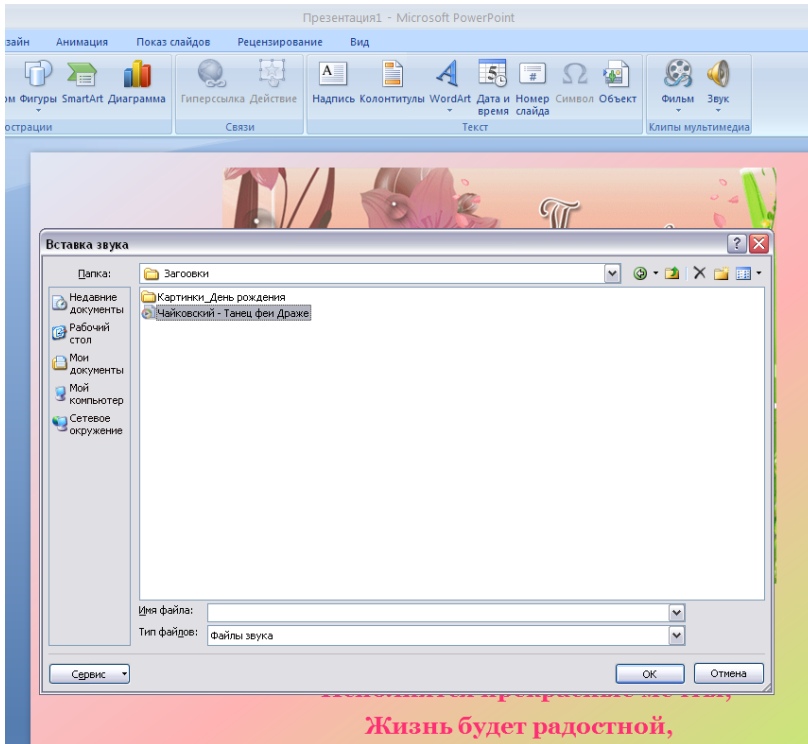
Презентация1 - Microsoft PowerPoint

зайн Анимация Показ слайдов Рецензирование Вид

ом Фигуры SmartArt Диаграмма Гиперссылка Действие Надпись Колонтитулы WordArt Дата и время Номер слайда Символ Объект Фильм Звук

юстрации Связи Текст Клипы мультимедиа

Вставка звука

Папка: Загоовки

Недавние документы
Рабочий стол
Мои документы
Мой компьютер
Сетевое окружение

Картинки_День рождения
Чайковский - Танец феи Драже

Имя файла:
Тип файлов: Файлы звука

Сервис
ОК
Отмена

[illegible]

Жизнь будет радостной,